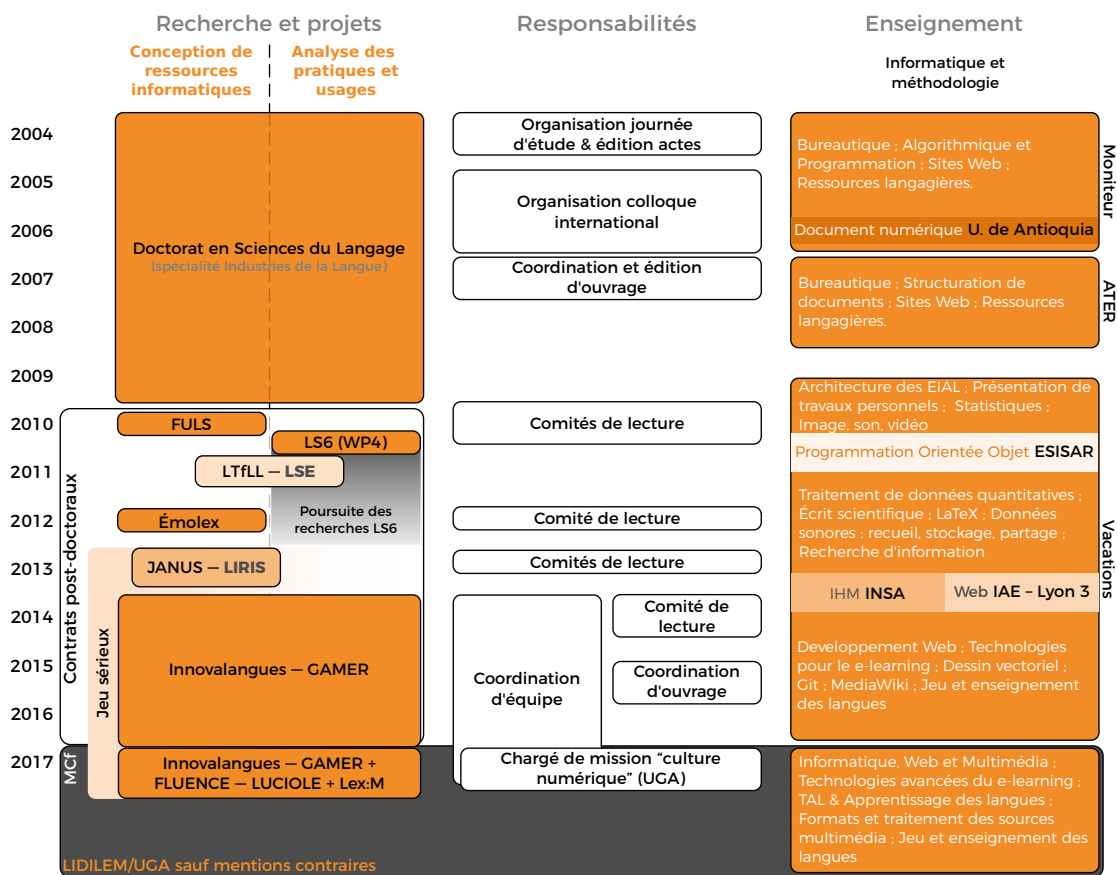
Recherche et projets

Conception de ressources informatiques

Analyse des pratiques et usages

Responsabilités

Enseignement

Informatique et méthodologie

2004
2005
2006
2007
2008
2009
2010
2011
2012
2013
2014
2015
2016
2017

Doctorat en Sciences du Langage
(spécialité Industries de la Langue)

Contrats post-doctoraux

FULS

LS6 (WP4)

LTfLL – LSE

Poursuite des recherches LS6

Émolex

Jeu sérieux

JANUS – LIRIS

Innovalangues – GAMER

MCf

Innovalangues – GAMER + FLUENCE – LUCIOLE + Lex:M

LIDILEM/UGA sauf mentions contraires

Organisation journée d'étude & édition actes

Organisation colloque international

Coordination et édition d'ouvrage

Comités de lecture

Comité de lecture

Comités de lecture

Coordination d'équipe

Comité de lecture

Coordination d'ouvrage

Chargé de mission "culture numérique" (UGA)

Moniteur

Bureautique ; Algorithmique et Programmation ; Sites Web ; Ressources langagières.

Document numérique U. de Antioquia

ATER

Bureautique ; Structuration de documents ; Sites Web ; Ressources langagières.

Vacations

Architecture des EIAL ; Présentation de travaux personnels ; Statistiques ; Image, son, vidéo

Programmation Orientée Objet ESISAR

Traitement de données quantitatives ; Écrit scientifique ; LaTeX ; Données sonores : recueil, stockage, partage ; Recherche d'information

IHM INSA

Web IAE – Lyon 3

Developpement Web ; Technologies pour le e-learning ; Dessin vectoriel ; Git ; MediaWiki ; Jeu et enseignement des langues

Informatique, Web et Multimédia ; Technologies avancées du e-learning ; TAL & Apprentissage des langues ; Formats et traitement des sources multimédia ; Jeu et enseignement des langues